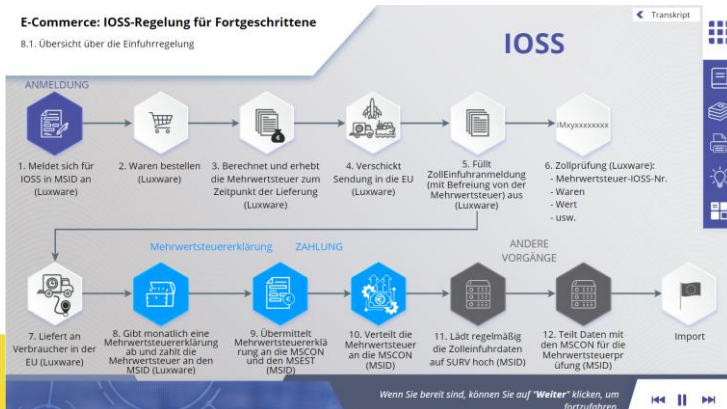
E-Commerce: IOSS-Regelung für Fortgeschrittene

8.1. Übersicht über die Einfuhrregelung

Transkript

IOSS

ANMELDUNG

1. Meldet sich für IOSS in MSID an (Luxware)

2. Waren bestellen (Luxware)

3. Berechnet und erhebt die Mehrwertsteuer zum Zeitpunkt der Lieferung (Luxware)

4. Verschickt Sendung in die EU (Luxware)

5. Füllt ZollEinfuhranmeldung (mit Befreiung von der Mehrwertsteuer) aus (Luxware)

IMxyxxxxxxxx

6. Zollprüfung (Luxware):
- Mehrwertsteuer-IOSS-Nr.
- Waren
- Wert
- usw.

Mehrwertsteuererklärung

ZAHLUNG

ANDERE VORGÄNGE

7. Liefert an Verbraucher in der EU (Luxware)

8. Gibt monatlich eine Mehrwertsteuererklärung ab und zahlt die Mehrwertsteuer an den MSID (Luxware)

9. Übermittelt Mehrwertsteuererklärung an die MSCON und den MSEST (MSID)

10. Verteilt die Mehrwertsteuer an die MSCON (MSID)

11. Lädt regelmäßig die Zolleinfuhrdaten auf SURV hoch (MSID)

12. Teilt Daten mit den MSCON für die Mehrwertsteuerprüfung (MSID)

Import

Wenn Sie bereit sind, können Sie auf "Weiter" klicken, um fortzufahren.